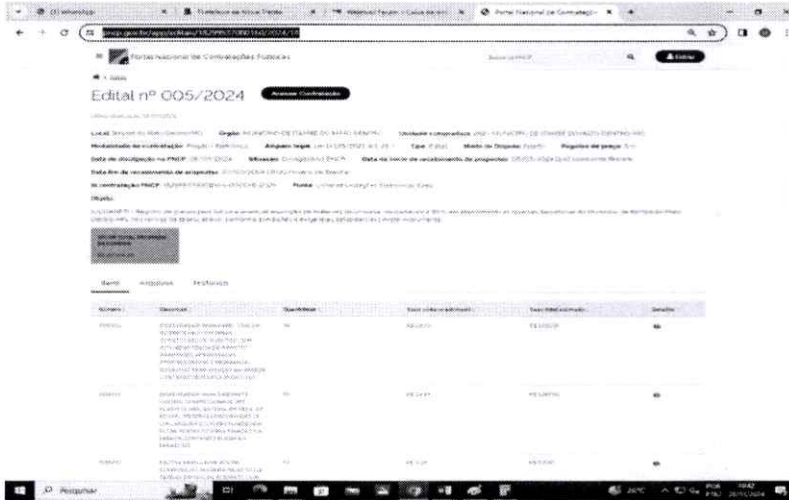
Portal Nacional de Contratações Públicas

Edital nº 005/2024

Acessar Contratação

Local: Senador do Mato Grosso/MG Órgão: MUNICIPIO DE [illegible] Unidade compradora: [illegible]

Modalidade da contratação: Pregão - Eletrônico Amparo legal: Lei 14.133/2021, Art. 28, I Tipo: Edital Modo de Disputa: Aberto Registro de preço: Sim

Data de divulgação no PNCP: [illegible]/2024 Situação: Divulgada no PNCP Data de início de recebimento de propostas: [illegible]

Data fim de recebimento de propostas: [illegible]

Id contratação PNCP: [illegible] Fonte: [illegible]

Objeto:

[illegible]

Itens Arquivos Histórico

| Número | Descrição | Quantidade | Valor unitário estimado | Valor total estimado | Detalhar |
|---|---|---|---|---|---|
| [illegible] | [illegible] | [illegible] | R$ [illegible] | R$ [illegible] | |
| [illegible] | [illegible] | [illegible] | R$ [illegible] | R$ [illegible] | |
| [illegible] | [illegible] | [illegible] | R$ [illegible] | R$ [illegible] | |

Pesquisar

26°C

POR 10:42